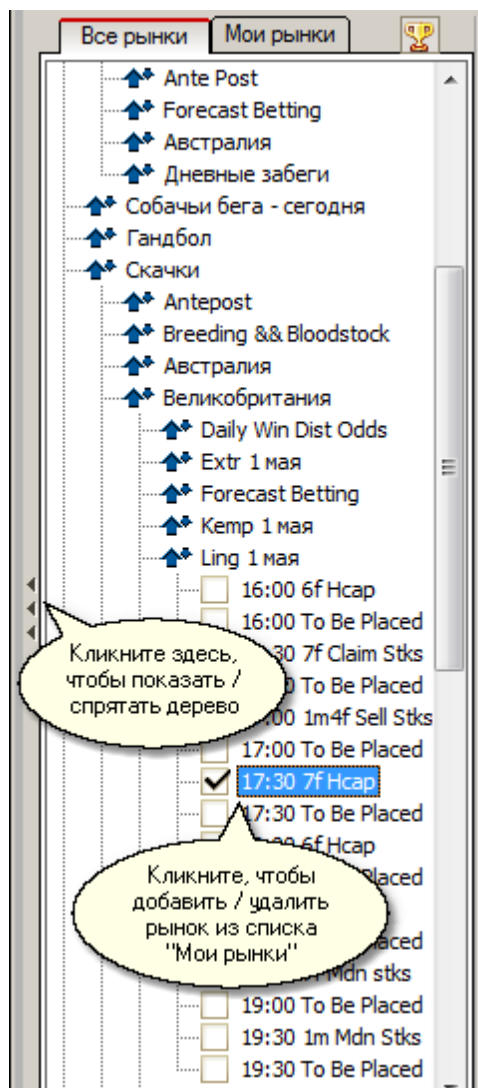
Все рынки
Мои рынки

Ante Post
Forecast Betting
Австралия
Дневные забеги
Собачьи бега - сегодня
Гандбол
Скачки
Antepost
Breeding && Bloodstock
Австралия
Великобритания
Daily Win Dist Odds
Extr 1 мая
Forecast Betting
Kemp 1 мая
Ling 1 мая
16:00 6f Hcap
16:00 To Be Placed
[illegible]30 7f Claim Stks
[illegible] To Be Placed
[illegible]00 1m4f Sell Stks
17:00 To Be Placed
17:30 7f Hcap
17:30 To Be Placed
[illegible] 6f Hcap
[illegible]laced
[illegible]aced
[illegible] Mdn stks
19:00 To Be Placed
19:30 1m Mdn Stks
19:30 To Be Placed

Кликните здесь, чтобы показать / спрятать дерево

Кликните, чтобы добавить / удалить рынок из списка "Мои рынки"